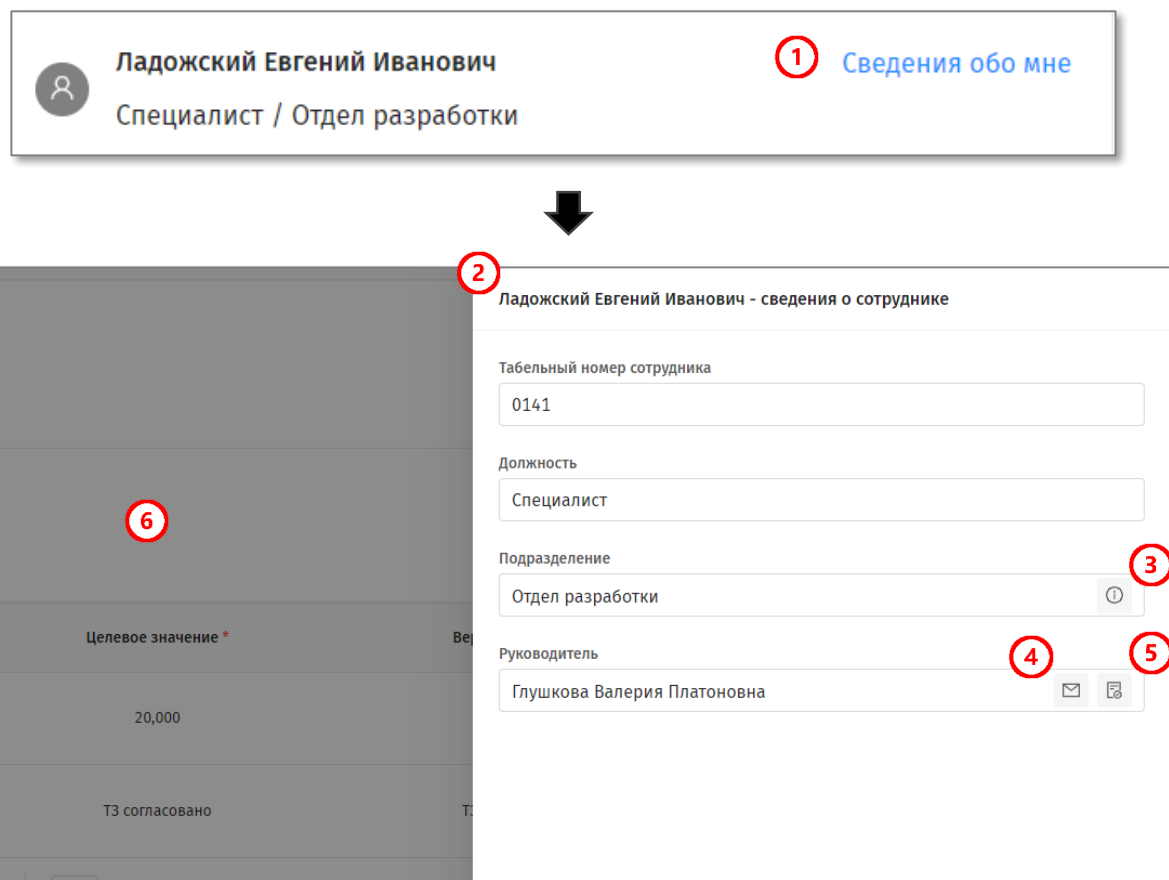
Ладожский Евгений Иванович

Специалист / Отдел разработки

1 Сведения обо мне

2

Ладожский Евгений Иванович - сведения о сотруднике

Табельный номер сотрудника

0141

Должность

Специалист

Подразделение

3

Отдел разработки

Руководитель

4 5

Глушкова Валерия Платоновна

6

Целевое значение *

Ве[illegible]

20,000

ТЗ согласовано

Т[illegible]